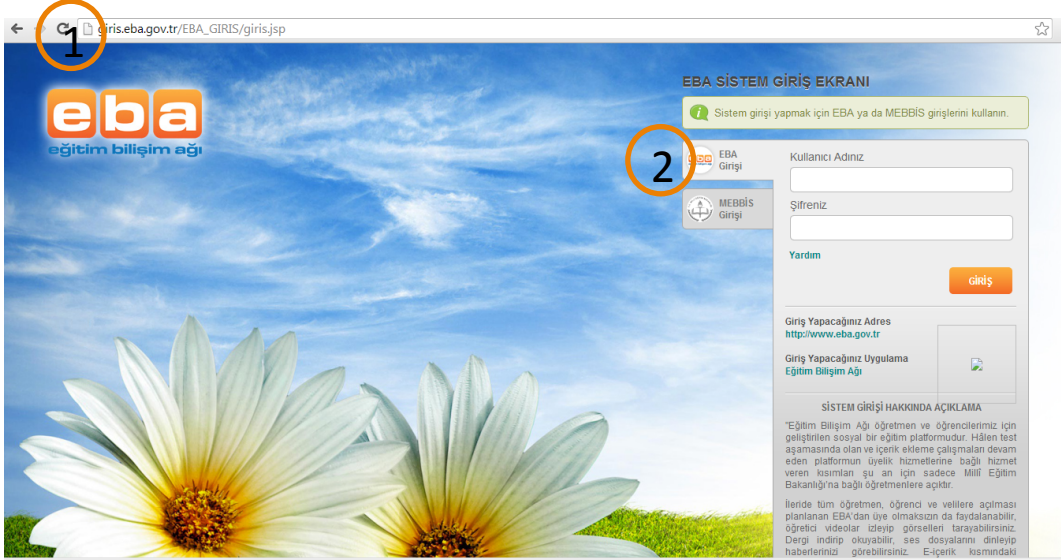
giris.eba.gov.tr/EBA_GIRIS/giris.jsp

1

eba
eğitim bilişim ağı

EBA SİSTEM GİRİŞ EKRANI

Sistem girişi yapmak için EBA ya da MEBBİS girişlerini kullanın.

2

EBA Girişi

MEBBİS Girişi

Kullanıcı Adınız

Şifreniz

Yardım

GİRİŞ

Giriş Yapacağınız Adres
http://www.eba.gov.tr

Giriş Yapacağınız Uygulama
Eğitim Bilişim Ağı

SİSTEM GİRİŞİ HAKKINDA AÇIKLAMA

"Eğitim Bilişim Ağı öğretmen ve öğrencilerimiz için geliştirilen sosyal bir eğitim platformudur. Hâlen test aşamasında olan ve içerik ekleme çalışmaları devam eden platformun üyelik hizmetlerine bağlı hizmet veren kısımları şu an için sadece Millî Eğitim Bakanlığı'na bağlı öğretmenlere açıktır.

İleride tüm öğretmen, öğrenci ve velilere açılması planlanan EBA'dan üye olmaksızın da faydalanabilir, öğretici videolar izleyip görselleri tarayabilirsiniz. Dergi indirip okuyabilir, ses dosyalarını dinleyip haberlerinizi görebilirsiniz. E-içerik kısmındaki